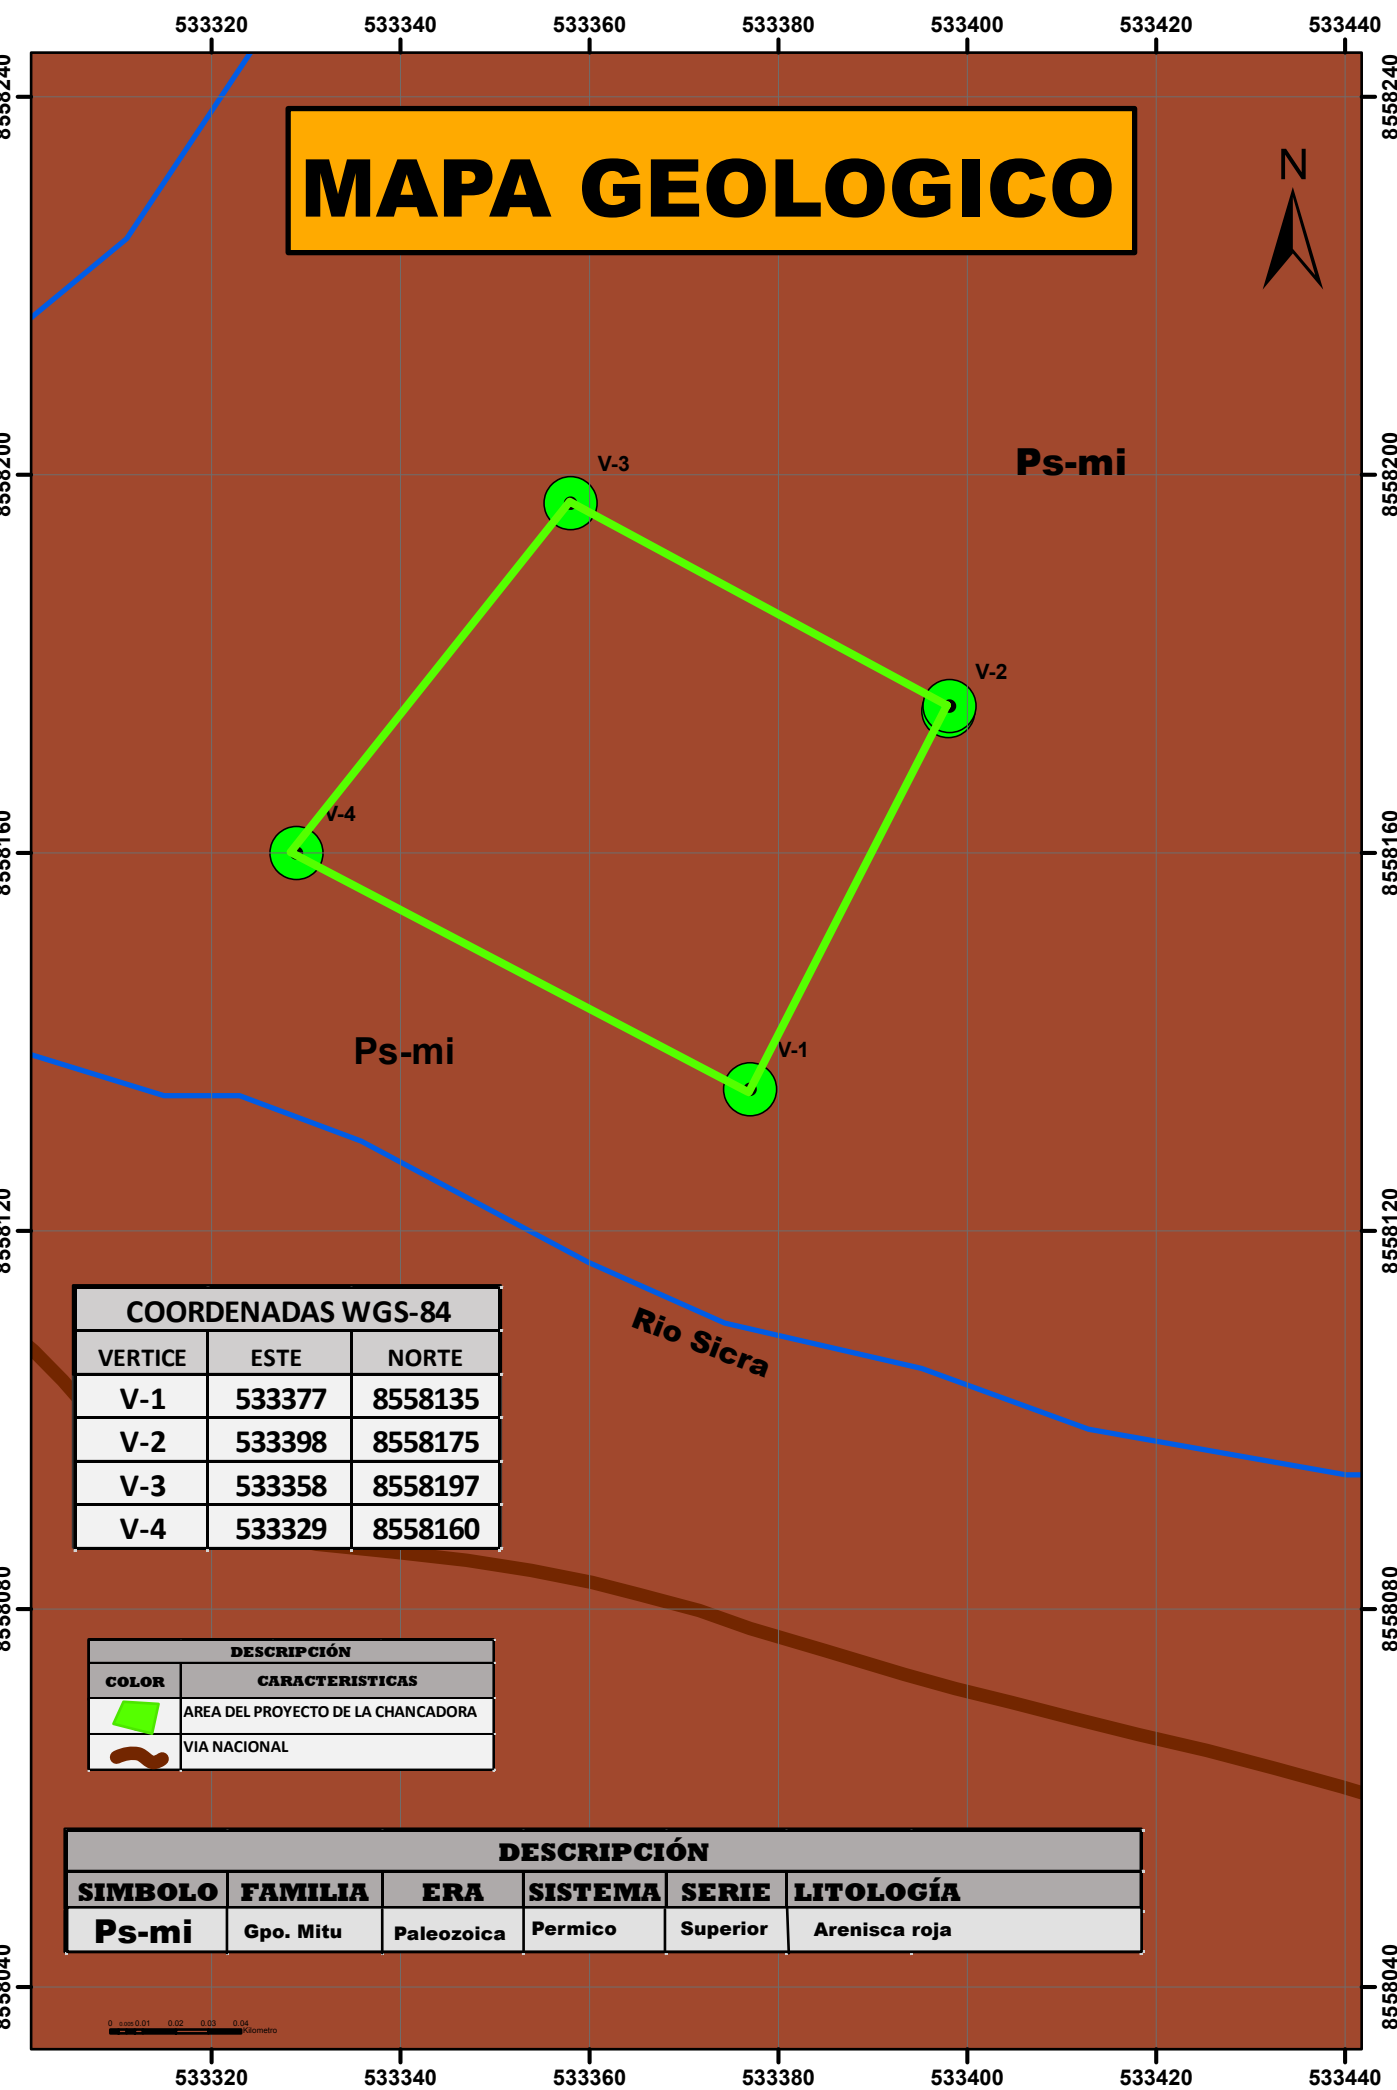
533320 533340 533360 533380 533400 533420 533440

8558240 8558200 8558160 8558120 8558080 8558040

MAPA GEOLOGICO

N

V-3

Ps-mi

V-2

V-4

Ps-mi

V-1

Rio Sicra

| COORDENADAS WGS-84 | | |
|---|---|---|
| VERTICE | ESTE | NORTE |
| V-1 | 533377 | 8558135 |
| V-2 | 533398 | 8558175 |
| V-3 | 533358 | 8558197 |
| V-4 | 533329 | 8558160 |

| DESCRIPCIÓN | |
|---|---|
| COLOR | CARACTERISTICAS |
| | AREA DEL PROYECTO DE LA CHANCADORA |
| | VIA NACIONAL |

| DESCRIPCIÓN | | | | | |
|---|---|---|---|---|---|
| SIMBOLO | FAMILIA | ERA | SISTEMA | SERIE | LITOLOGÍA |
| Ps-mi | Gpo. Mitu | Paleozoica | Permico | Superior | Arenisca roja |

0 0.005 0.01 0.02 0.03 0.04 Kilometro

533320 533340 533360 533380 533400 533420 533440